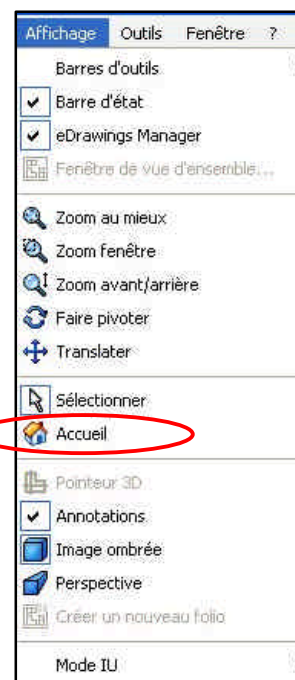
Affichage Outils Fenêtre ?

Barres d'outils
Barre d'état
eDrawings Manager
Fenêtre de vue d'ensemble...

Zoom au mieux
Zoom fenêtre
Zoom avant/arrière
Faire pivoter
Translater

Sélectionner
Accueil

Pointeur 3D
Annotations
Image ombrée
Perspective
Créer un nouveau folio

Mode IU